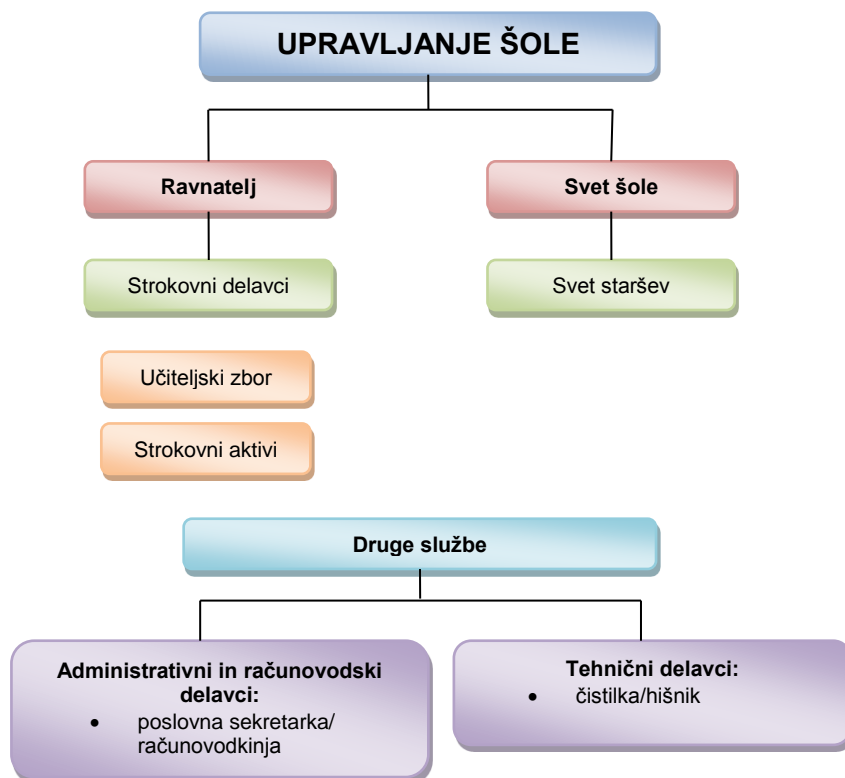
UPRAVLJANJE ŠOLE

Ravnatelj

Svet šole

Strokovni delavci

Svet staršev

Učiteljski zbor

Strokovni aktivi

Druge službe

Administrativni in računovodski delavci:
- poslovna sekretarka/ računovodkinja

Tehnični delavci:
- čistilka/hišnik